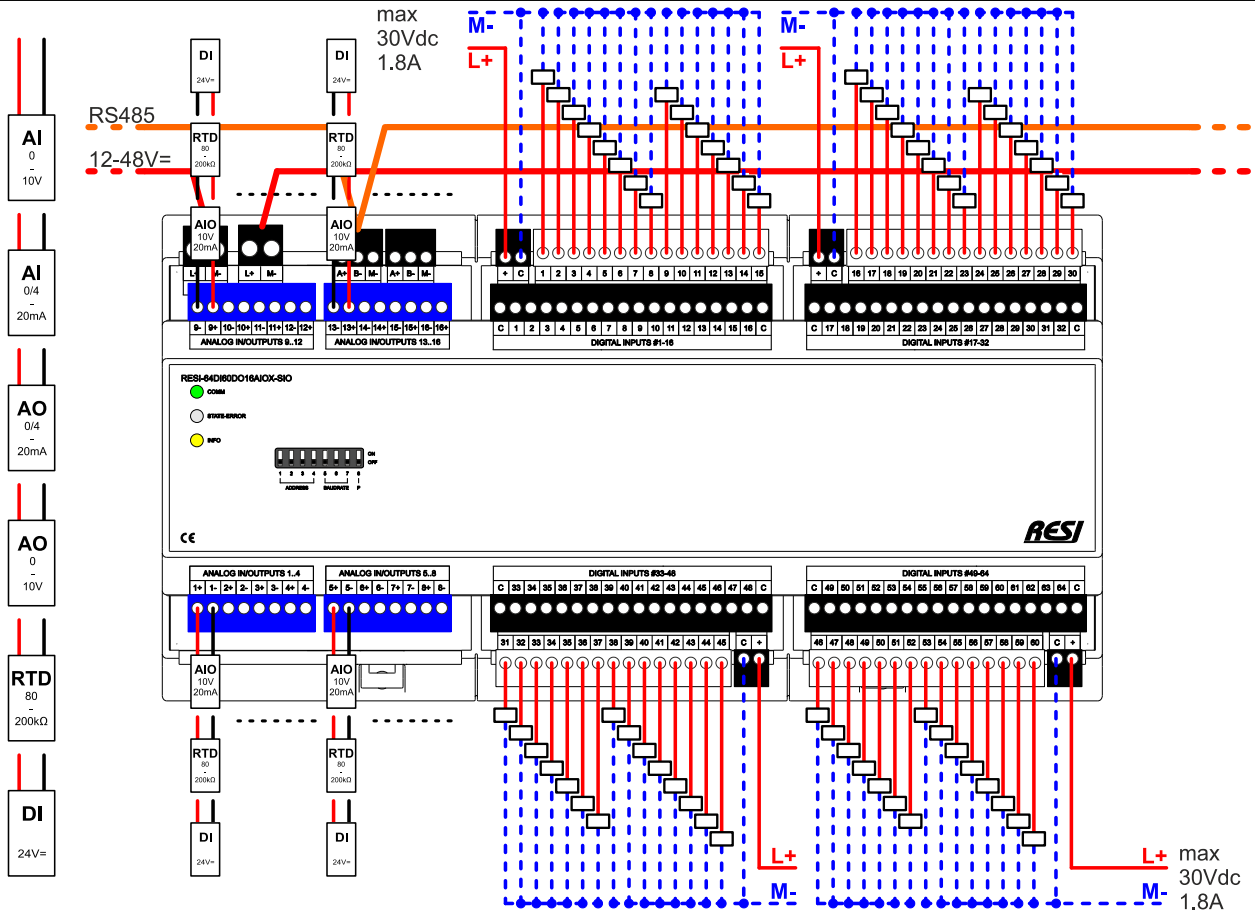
AI
0
-
10V

AI
0/4
-
20mA

AO
0/4
-
20mA

AO
0
-
10V

RTD
80
-
200kΩ

DI
24V=

DI
24V=

DI
24V=

max
30Vdc
1.8A

M-
L+

M-
L+

RS485

12-48V=

RTD
80
-
200kΩ

RTD
80
-
200kΩ

AIO
10V
20mA

AIO
10V
20mA

L+ M- L+ M-

A+ B- M- A+ B- M-

+ C 1 2 3 4 5 6 7 8 9 10 11 12 13 14 15

+ C 16 17 18 19 20 21 22 23 24 25 26 27 28 29 30

9- 9+ 10- 10+ 11- 11+ 12- 12+
ANALOG IN/OUTPUTS 9..12

13- 13+ 14- 14+ 15- 15+ 16- 16+
ANALOG IN/OUTPUTS 13..16

C 1 2 3 4 5 6 7 8 9 10 11 12 13 14 15 16 C
DIGITAL INPUTS #1-16

C 17 18 19 20 21 22 23 24 25 26 27 28 29 30 31 32 C
DIGITAL INPUTS #17-32

RESI-64DI60DO16AIOX-SIO

COMM
STATE-ERROR
INFO

ON
OFF
1 2 3 4 5 6 7 8
ADDRESS BAUDRATE P

CE

RESI

ANALOG IN/OUTPUTS 1..4
1+ 1- 2+ 2- 3+ 3- 4+ 4-

ANALOG IN/OUTPUTS 5..8
5+ 5- 6+ 6- 7+ 7- 8+ 8-

DIGITAL INPUTS #33-48
C 33 34 35 36 37 38 39 40 41 42 43 44 45 46 47 48 C

DIGITAL INPUTS #49-64
C 49 50 51 52 53 54 55 56 57 58 59 60 61 62 63 64 C

31 32 33 34 35 36 37 38 39 40 41 42 43 44 45 C +

46 47 48 49 50 51 52 53 54 55 56 57 58 59 60 C +

AIO
10V
20mA

AIO
10V
20mA

RTD
80
-
200kΩ

RTD
80
-
200kΩ

DI
24V=

DI
24V=

L+
M-

L+
M-

max
30Vdc
1.8A